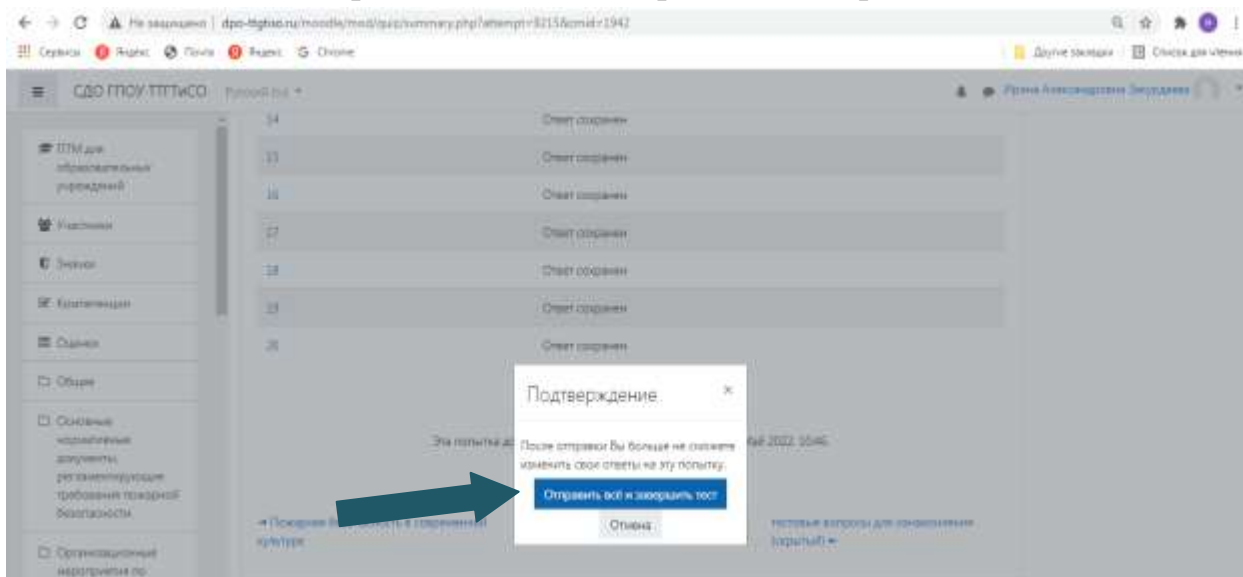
Не защищено | dpo-ttgtiso.ru/moodle/mod/quiz/summary.php?attempt=8215&cmid=1942

Сервисы Яндекс Почта Яндекс Chrome

Другие закладки Список для чтения

СДО ГПОУ ТПТТиСО Русский (ru)

Ирина Александровна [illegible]

ПТМ для образовательных учреждений

Участники

Значки

Компетенции

Оценки

Общее

Основные нормативные документы, регламентирующие требования пожарной безопасности

Организационные мероприятия по

| 14 | Ответ сохранен |
|---|---|
| 15 | Ответ сохранен |
| 16 | Ответ сохранен |
| 17 | Ответ сохранен |
| 18 | Ответ сохранен |
| 19 | Ответ сохранен |
| 20 | Ответ сохранен |

Эта попытка д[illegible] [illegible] Май 2022, 10:46

◄ Пожарная б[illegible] культура

Тестовые вопросы для закрепления (скрытый) ►

Подтверждение

×

После отправки Вы больше не сможете изменить свои ответы на эту попытку.

Отправить всё и завершить тест

Отмена